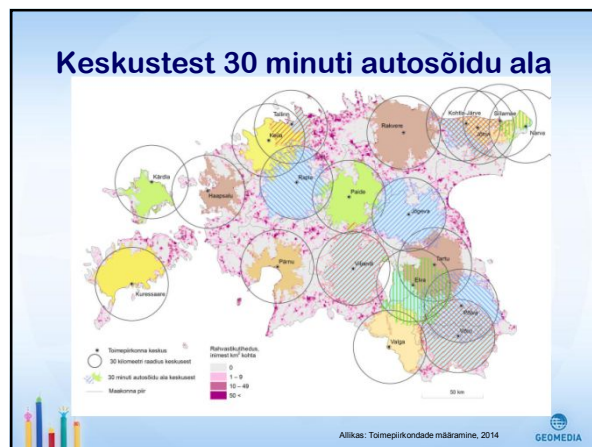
Keskustest 30 minuti autosõidu ala

Tallinn
Keila
Rakvere
Kohtla-Järve
Jõhvi
Sillamäe
Narva
Kärdla
Haapsalu
Rapla
Paide
Jõgeva
Pärnu
Viljandi
Tartu
Elva
Põlva
Võru
Valga
Kuressaare

Toimepiirkonna keskus
30 kilomeetri raadius keskusest
30 minuti autosõidu ala keskusest
Maakonna piir

Rahvastikutihedus, inimest km² kohta
0
1 – 9
10 – 49
50 <

50 km

Allikas: Toimepiirkondade määramine, 2014

GEOMEDIA